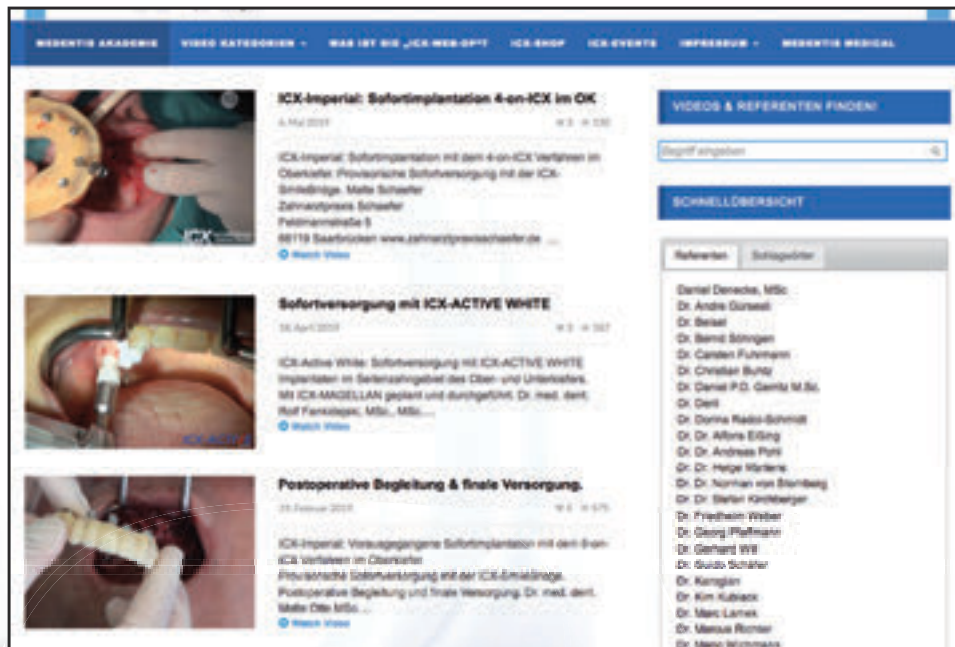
MEDENTIS AKADEMIE VIDEO KATEGORIEN ▾ WAS IST DIE „ICX-WEB-OP"? ICX-SHOP ICX-EVENTS IMPRESSUM ▾ MEDENTIS MEDICAL

ICX-Imperial: Sofortimplantation 4-on-ICX im OK

6. Mai 2019 0 330

ICX-Imperial: Sofortimplantation mit dem 4-on-ICX Verfahren im Oberkiefer. Provisorische Sofortversorgung mit der ICX-SmileBridge. Malte Schaefer Zahnarztpraxis Schaefer Feldmannstraße 5 66119 Saarbrücken www.zahnarztpraxisschaefer.de ...

Watch Video

Sofortversorgung mit ICX-ACTIVE WHITE

26 April 2019 0 387

ICX-Active White: Sofortversorgung mit ICX-ACTIVE WHITE Implantaten im Seitenzahngebiet des Ober- und Unterkiefers. Mit ICX-MAGELLAN geplant und durchgeführt. Dr. med. dent. Rolf Fankstejan, MSc., MSc. ...

Watch Video

Postoperative Begleitung & finale Versorgung.

25 Februar 2019 0 675

ICX-Imperial: Vorausgegangene Sofortimplantation mit dem 6-on-ICX Verfahren im Oberkiefer. Provisorische Sofortversorgung mit der ICX-SmileBridge. Postoperative Begleitung und finale Versorgung. Dr. med. dent. Malte Otte MSc. ...

Watch Video

VIDEOS & REFERENTEN FINDEN!

Begriff eingeben

SCHNELLÜBERSICHT

Referenten Schlagwörter

Daniel Denecke, MSc
Dr. Andre Gursesli
Dr. Beisel
Dr. Bernd Söhngen
Dr. Carsten Fuhrmann
Dr. Christian Buntz
Dr. Daniel P.O. Gerritz M.Sc.
Dr. Dent
Dr. Dorina Radici-Schmidt
Dr. Dr. Alfons Eißing
Dr. Dr. Andreas Pohl
Dr. Dr. Helge Martens
Dr. Dr. Norman von Bromberg
Dr. Dr. Stefan Kirchberger
Dr. Friedhelm Weber
Dr. Georg Pfaffmann
Dr. Gerhard Will
Dr. Guido Schäfer
Dr. Keroglan
Dr. Kim Kubiack
Dr. Marc Larnek
Dr. Marcus Richter
Dr. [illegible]